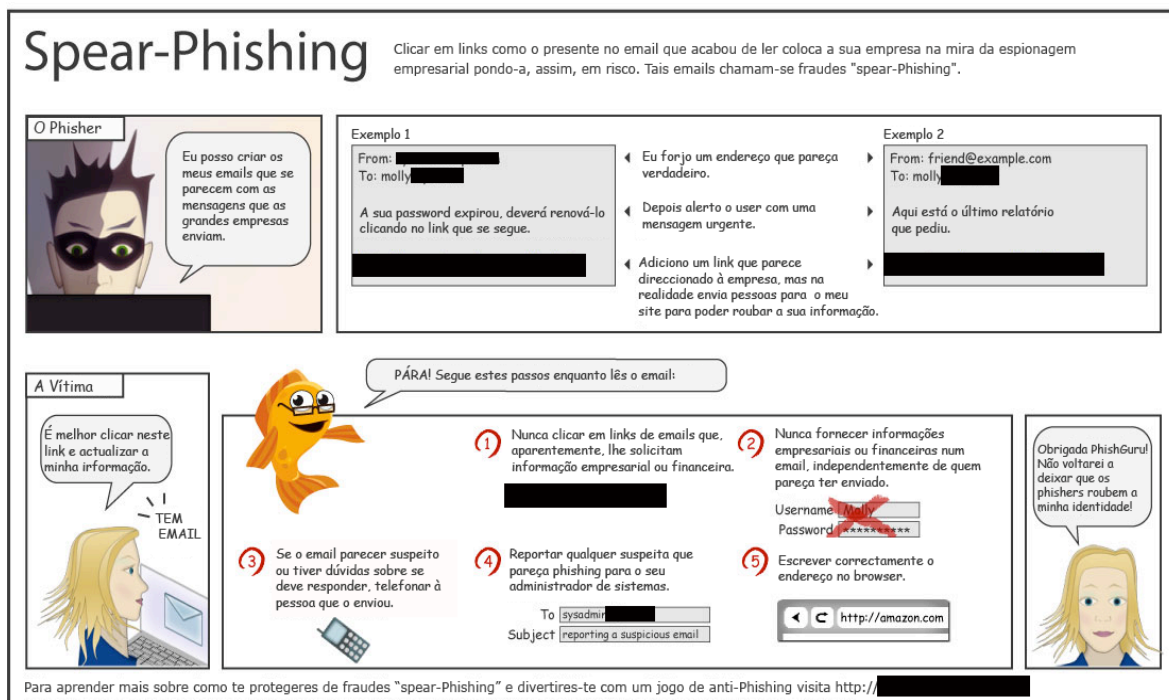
Spear-Phishing

Clicar em links como o presente no email que acabou de ler coloca a sua empresa na mira da espionagem empresarial pondo-a, assim, em risco. Tais emails chamam-se fraudes "spear-Phishing".

O Phisher

Eu posso criar os meus emails que se parecem com as mensagens que as grandes empresas enviam.

Exemplo 1

From: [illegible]
To: molly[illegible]

A sua password expirou, deverá renová-lo clicando no link que se segue.

Eu forjo um endereço que pareça verdadeiro.

Depois alerto o user com uma mensagem urgente.

Adiciono um link que parece direccionado à empresa, mas na realidade envia pessoas para o meu site para poder roubar a sua informação.

Exemplo 2

From: friend@example.com
To: molly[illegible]

Aqui está o último relatório que pediu.

A Vítima

É melhor clicar neste link e actualizar a minha irformação.

TEM EMAIL

PÁRA! Segue estes passos enquanto lês o email:

1 Nunca clicar em links de emails que, aparentemente, lhe solicitam informação empresarial ou financeira.

2 Nunca fornecer informações empresariais ou financeiras num email, independentemente de quem pareça ter enviado.

Username Molly
Password *********

3 Se o email parecer suspeito ou tiver dúvidas sobre se deve responder, telefonar à pessoa que o enviou.

4 Reportar qualquer suspeita que pareça phishing para o seu administrador de sistemas.

To sysadmin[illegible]
Subject reporting a suspicious email

5 Escrever correctamente o endereço no browser.

http://amazon.com

Obrigada PhishGuru! Não voltarei a deixar que os phishers roubem a minha identidade!

Para aprender mais sobre como te protegeres de fraudes "spear-Phishing" e divertires-te com um jogo de anti-Phishing visita http://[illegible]